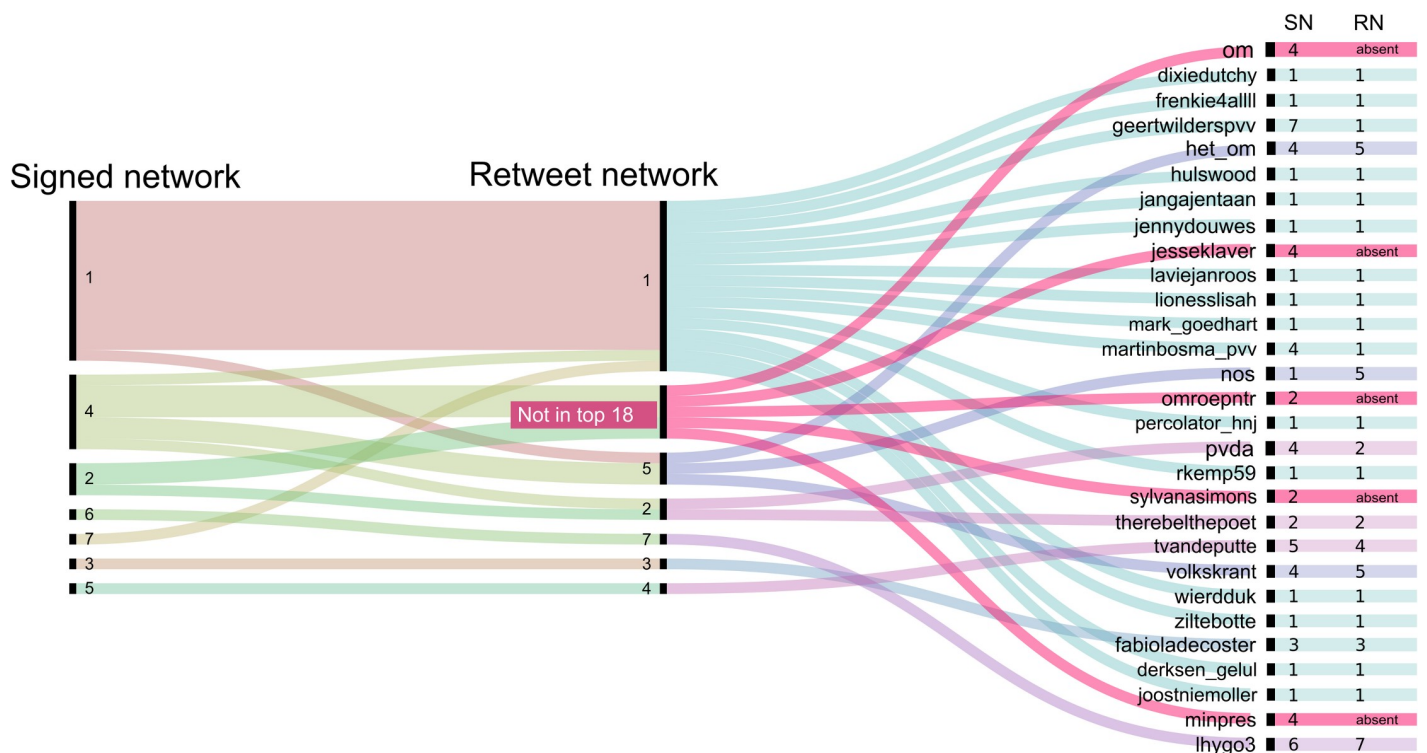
Signed network

Retweet network

1
4
2
6
7
3
5

1
Not in top 18
5
2
7
3
4

| | SN | RN |
|---|---|---|
| om | 4 | absent |
| dixiedutchy | 1 | 1 |
| frenkie4allll | 1 | 1 |
| geertwilderspvv | 7 | 1 |
| het_om | 4 | 5 |
| hulswood | 1 | 1 |
| jangajentaan | 1 | 1 |
| jennydouwes | 1 | 1 |
| jesseklaver | 4 | absent |
| laviejanroos | 1 | 1 |
| lionesslisah | 1 | 1 |
| mark_goedhart | 1 | 1 |
| martinbosma_pvv | 4 | 1 |
| nos | 1 | 5 |
| omroepntr | 2 | absent |
| percolator_hnj | 1 | 1 |
| pvda | 4 | 2 |
| rkemp59 | 1 | 1 |
| sylvanasimons | 2 | absent |
| therebelthepoet | 2 | 2 |
| tvandeputte | 5 | 4 |
| volkskrant | 4 | 5 |
| wierdduk | 1 | 1 |
| ziltebotte | 1 | 1 |
| fabioladecoster | 3 | 3 |
| derksen_gelul | 1 | 1 |
| joostniemoller | 1 | 1 |
| minpres | 4 | absent |
| lhygo3 | 6 | 7 |